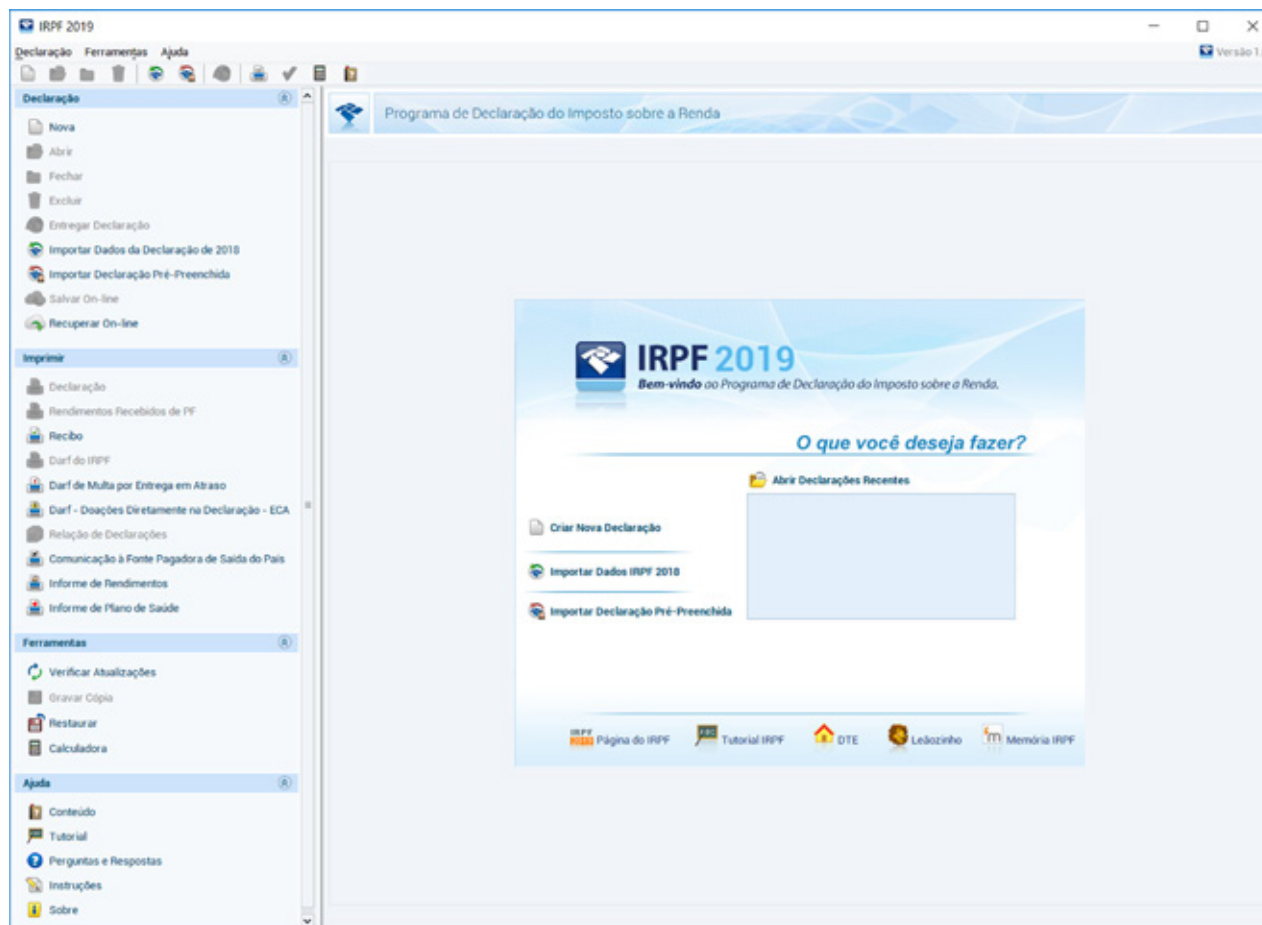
IRPF 2019

Declaração Ferramentas Ajuda

Versão 1.

Declaração

Nova
Abrir
Fechar
Excluir
Entregar Declaração
Importar Dados da Declaração de 2018
Importar Declaração Pré-Preenchida
Salvar On-line
Recuperar On-line

Imprimir

Declaração
Rendimentos Recebidos de PF
Recibo
Darf do IRPF
Darf de Multa por Entrega em Atraso
Darf - Doações Diretamente na Declaração - ECA
Relação de Declarações
Comunicação à Fonte Pagadora de Saída do País
Informe de Rendimentos
Informe de Plano de Saúde

Ferramentas

Verificar Atualizações
Gravar Cópia
Restaurar
Calculadora

Ajuda

Conteúdo
Tutorial
Perguntas e Respostas
Instruções
Sobre

Programa de Declaração do Imposto sobre a Renda

IRPF 2019
Bem-vindo ao Programa de Declaração do Imposto sobre a Renda.

O que você deseja fazer?

Abrir Declarações Recentes

Criar Nova Declaração
Importar Dados IRPF 2018
Importar Declaração Pré-Preenchida

IRPF 2019 Página do IRPF
Tutorial IRPF
DTE
Leãozinho
Memória IRPF